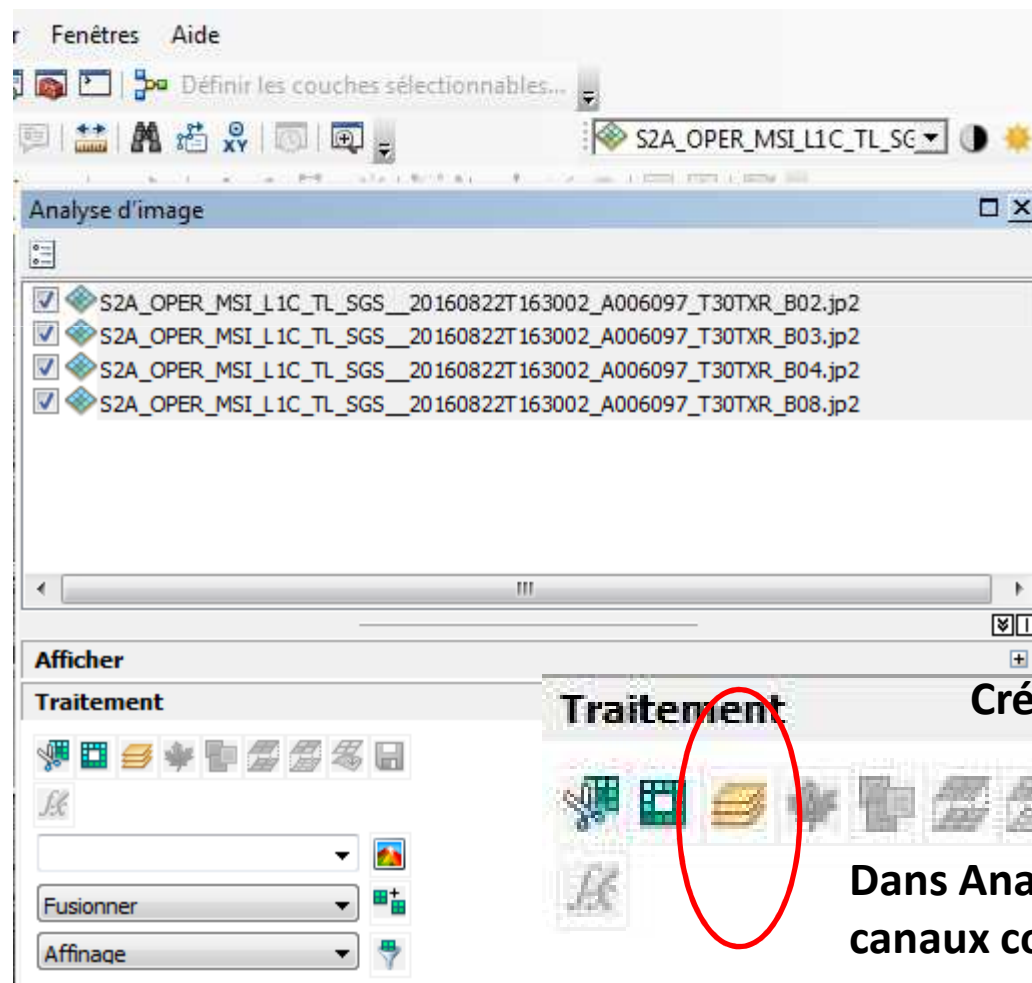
r Fenêtres Aide

Définir les couches sélectionnables...

S2A_OPER_MSI_L1C_TL_SG

Analyse d'image

S2A_OPER_MSI_L1C_TL_SGS__20160822T163002_A006097_T30TXR_B02.jp2
S2A_OPER_MSI_L1C_TL_SGS__20160822T163002_A006097_T30TXR_B03.jp2
S2A_OPER_MSI_L1C_TL_SGS__20160822T163002_A006097_T30TXR_B04.jp2
S2A_OPER_MSI_L1C_TL_SGS__20160822T163002_A006097_T30TXR_B08.jp2

Afficher

Traitement

Fusionner

Affinage

Traitement

Cré

Dans Ana

canaux co